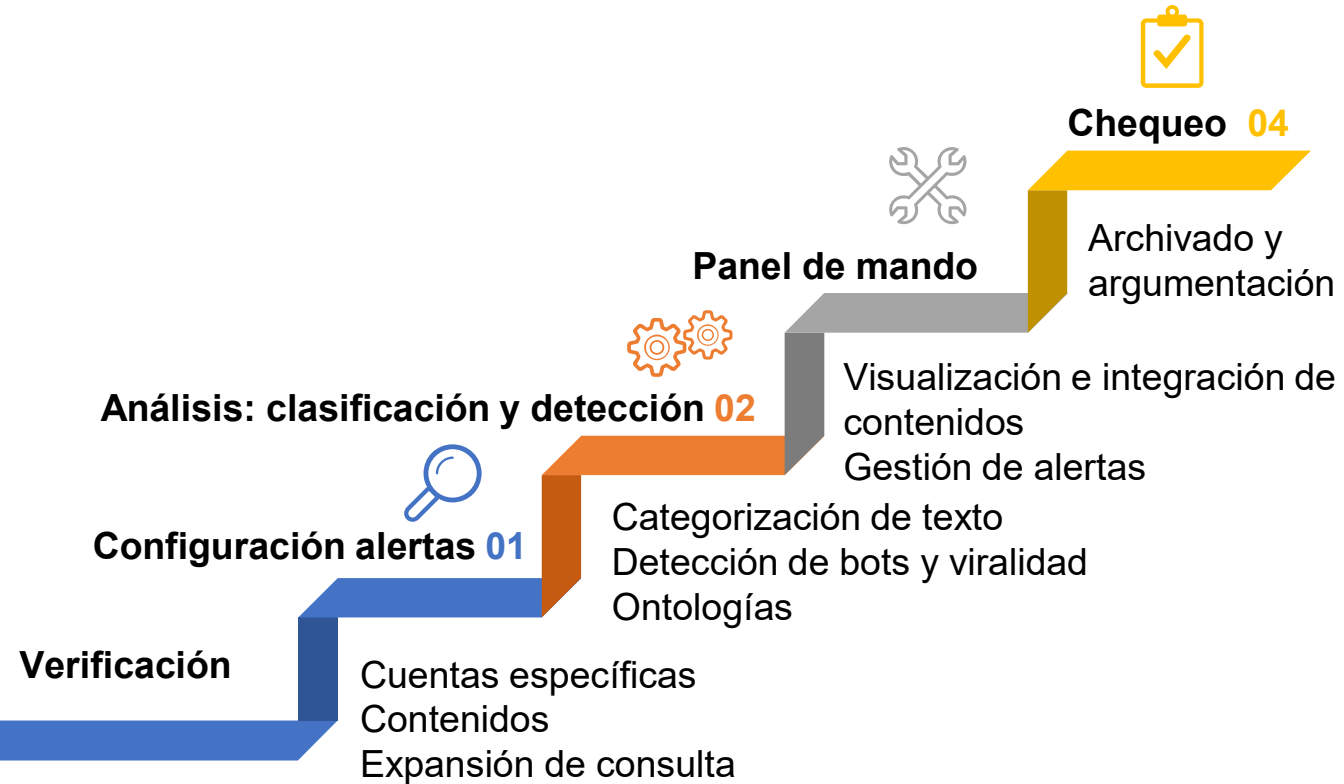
Chequeo 04

Archivado y argumentación

Panel de mando

Visualización e integración de contenidos
Gestión de alertas

Análisis: clasificación y detección 02

Categorización de texto
Detección de bots y viralidad
Ontologías

Configuración alertas 01

Verificación

Cuentas específicas
Contenidos
Expansión de consulta